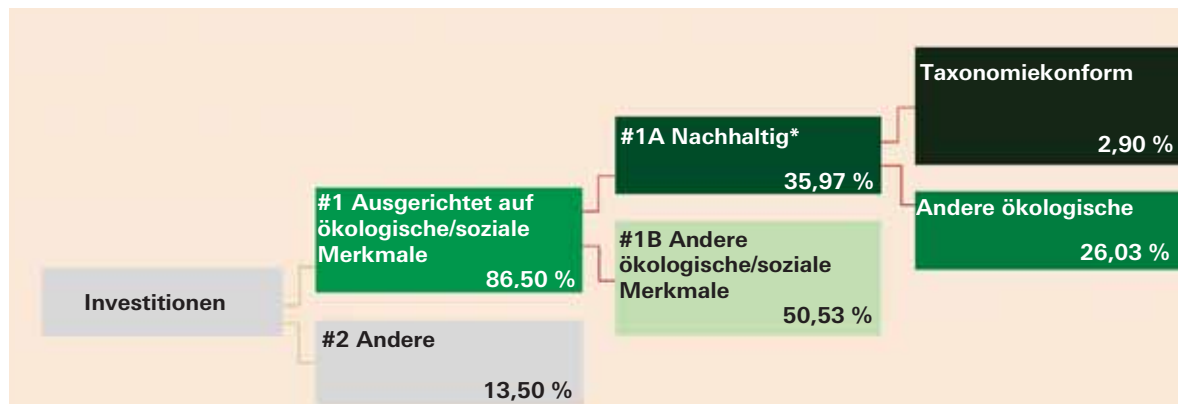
Investitionen

#1 Ausgerichtet auf ökologische/soziale Merkmale
86.50 %

#2 Andere
13,50 %

#1A Nachhaltig*
35,97 %

#1B Andere ökologische/soziale Merkmale
50,53 %

Taxonomiekonform
2,90 %

Andere ökologische
26,03 %